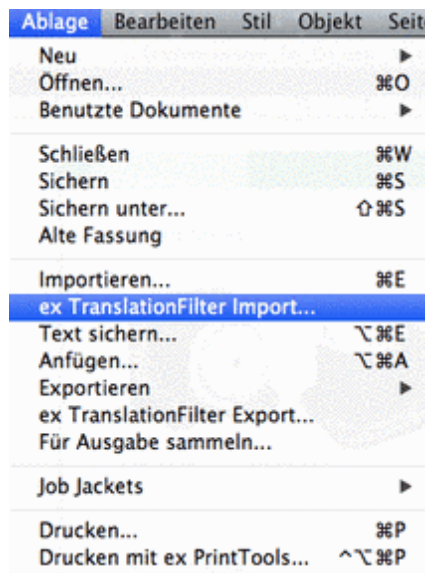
Ablage Bearbeiten Stil Objekt Seit

Neu
Öffnen... ⌘O
Benutzte Dokumente

Schließen ⌘W
Sichern ⌘S
Sichern unter... ⇧⌘S
Alte Fassung

Importieren... ⌘E
ex TranslationFilter Import...
Text sichern... ⌥⌘E
Anfügen... ⌥⌘A
Exportieren
ex TranslationFilter Export...
Für Ausgabe sammeln...

Job Jackets

Drucken... ⌘P
Drucken mit ex PrintTools... ^⌥⌘P